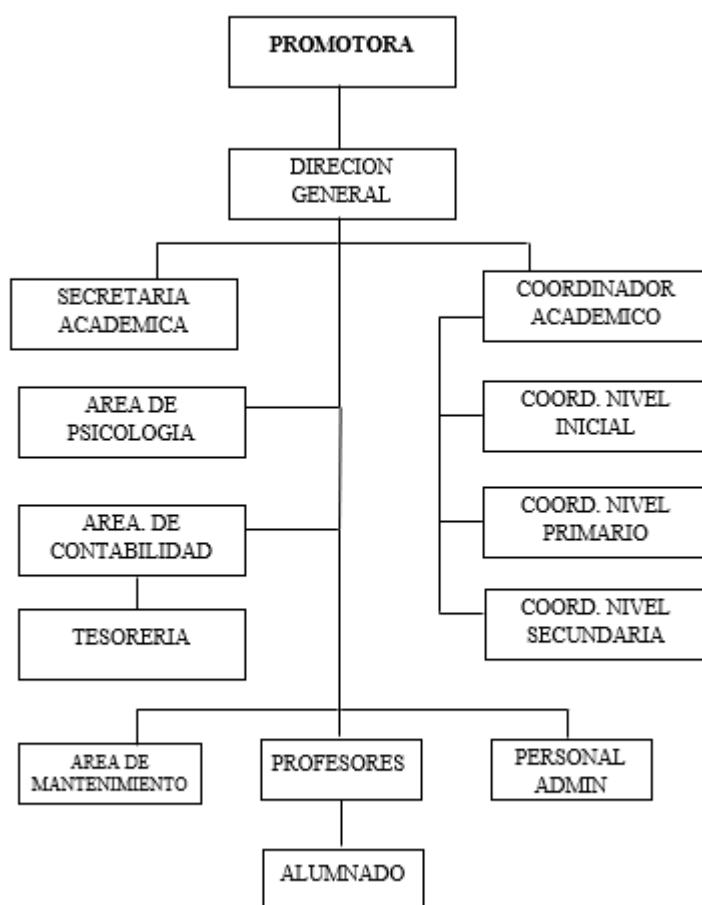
PROMOTORA

DIRECION GENERAL

SECRETARIA ACADEMICA

COORDINADOR ACADEMICO

AREA DE PSICOLOGIA

COORD. NIVEL INICIAL

AREA. DE CONTABILIDAD

COORD. NIVEL PRIMARIO

TESORERIA

COORD. NIVEL SECUNDARIA

AREA DE MANTENIMIENTO

PROFESORES

PERSONAL ADMIN

ALUMNADO